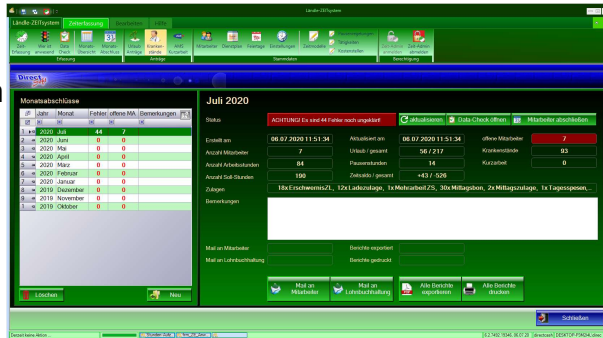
Ländle-ZEITsystem

Ländle-ZEITsystem | Zeiterfassung | Berechnen | Hilfe

Zeit Erfassung | Wer ist anwesend | Data Check | Monats Übersicht | Monats Wochübe | Urlaub Anträge | Krankenstände | NHL Kurzarbeit | Mitarbeiter | Dienstplan | Feiertage | Einstellungen | Zeitmodelle | Zeiterfassungsarten | Tätigkeiten | Kostenstellen | Zeit Admin anmelden | Zeit Admin abmelden

Erfassung | Anträge | Stammdaten | Berechtigung

Direct

Monatsabschlüsse

| | Jahr | Monat | Fehler | offene MA | Bemerkungen |
|---|---|---|---|---|---|
| 1 | 2020 | Juli | 44 | 7 | |
| 2 | 2020 | Juni | 0 | 0 | |
| 3 | 2020 | Mai | 0 | 0 | |
| 4 | 2020 | April | 0 | 0 | |
| 5 | 2020 | März | 0 | 0 | |
| 6 | 2020 | Februar | 0 | 0 | |
| 7 | 2020 | Januar | 0 | 0 | |
| 8 | 2019 | Dezember | 0 | 0 | |
| 9 | 2019 | November | 0 | 0 | |
| 10 | 2019 | Oktober | 0 | 0 | |

Löschen | Neu

Juli 2020

Status | ACHTUNG! Es sind 44 Fehler noch ungeklärt! | aktualisieren | Data-Check öffnen | Mitarbeiter abschließen

Erstellt am | 06.07.2020 11:51:34 | Aktualisiert am | 06.07.2020 11:51:34 | offene Mitarbeiter | 7
Anzahl Mitarbeiter | 7 | Urlaub / gesamt | 56 / 217 | Krankenstände | 93
Anzahl Arbeitsstunden | 84 | Pausenstunden | 14 | Kurzarbeit | 0
Anzahl Soll-Stunden | 190 | Zeitsaldo / gesamt | +43 / -526

Zulagen | 18xErschwernisZL, 12xLadezulage, 1xMehrarbeitZS, 30xMittagsbon, 2xMittagszulage, 1xTagesspesen,...

Bemerkungen

Mail an Mitarbeiter | Berichte exportiert
Mail an Lohnbuchhaltung | Berichte gedruckt

Mail an Mitarbeiter | Mail an Lohnbuchhaltung | Alle Berichte exportieren | Alle Berichte drucken

Schließen

Derzeit keine Aktion ...